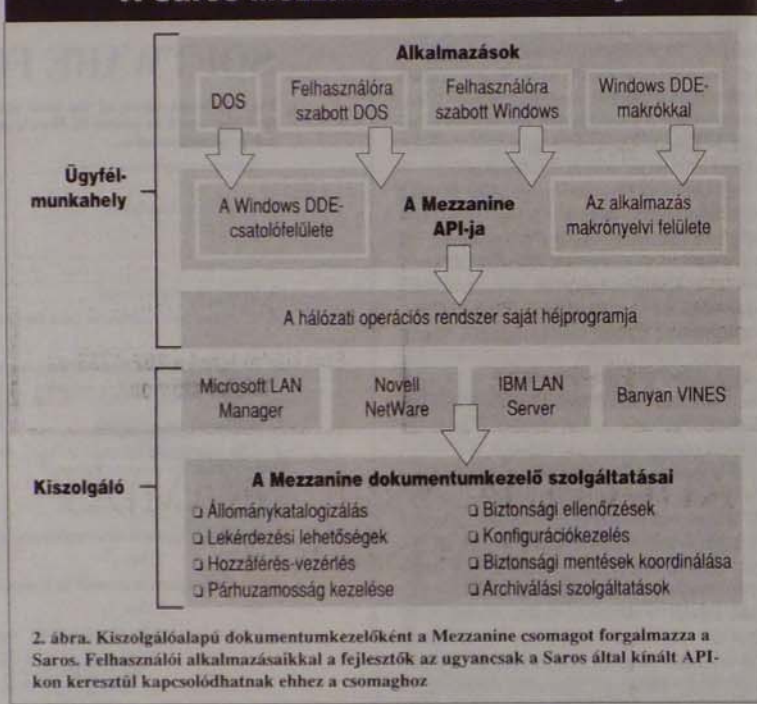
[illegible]

Alkalmazások

DOS

Felhasználóra szabott DOS

Felhasználóra szabott Windows

Windows DDE-makrókkal

Ügyfél-munkahely

A Windows DDE-csatolófelülete

A Mezzanine API-ja

Az alkalmazás makrónyelvi felülete

A hálózati operációs rendszer saját héjprogramja

Microsoft LAN Manager

Novell NetWare

IBM LAN Server

Banyan VINES

Kiszolgáló

A Mezzanine dokumentumkezelő szolgáltatásai

❑ Állománykatalogizálás
❑ Lekérdezési lehetőségek
❑ Hozzáférés-vezérlés
❑ Párhuzamosság kezelése

❑ Biztonsági ellenőrzések
❑ Konfigurációkezelés
❑ Biztonsági mentések koordinálása
❑ Archiválási szolgáltatások

2. ábra. Kiszolgálóalapú dokumentumkezelőként a Mezzanine csomagot forgalmazza a Saros. Felhasználói alkalmazásaikkal a fejlesztők az ugyancsak a Saros által kínált API-kon keresztül kapcsolódhatnak ehhez a csomaghoz